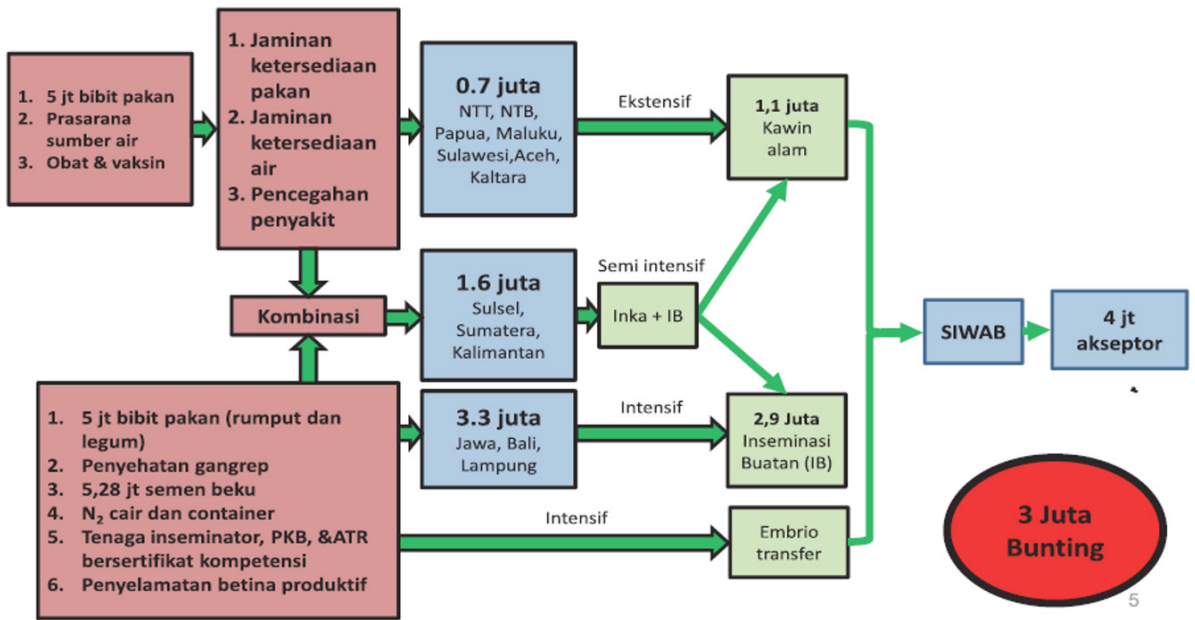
1. 5 jt bibit pakan
2. Prasarana sumber air
3. Obat & vaksin

1. Jaminan ketersediaan pakan
2. Jaminan ketersediaan air
3. Pencegahan penyakit

0.7 juta
NTT, NTB, Papua, Maluku, Sulawesi,Aceh, Kaltara

Ekstensif

1,1 juta
Kawin alam

Kombinasi

1.6 juta
Sulsel, Sumatera, Kalimantan

Semi intensif

Inka + IB

SIWAB

4 jt akseptor

1. 5 jt bibit pakan (rumput dan legum)
2. Penyehatan gangrep
3. 5,28 jt semen beku
4. $N_2$ cair dan container
5. Tenaga inseminator, PKB, &ATR bersertifikat kompetensi
6. Penyelamatan betina produktif

3.3 juta
Jawa, Bali, Lampung

Intensif

2,9 Juta
Inseminasi Buatan (IB)

Intensif

Embrio transfer

3 Juta Bunting

5